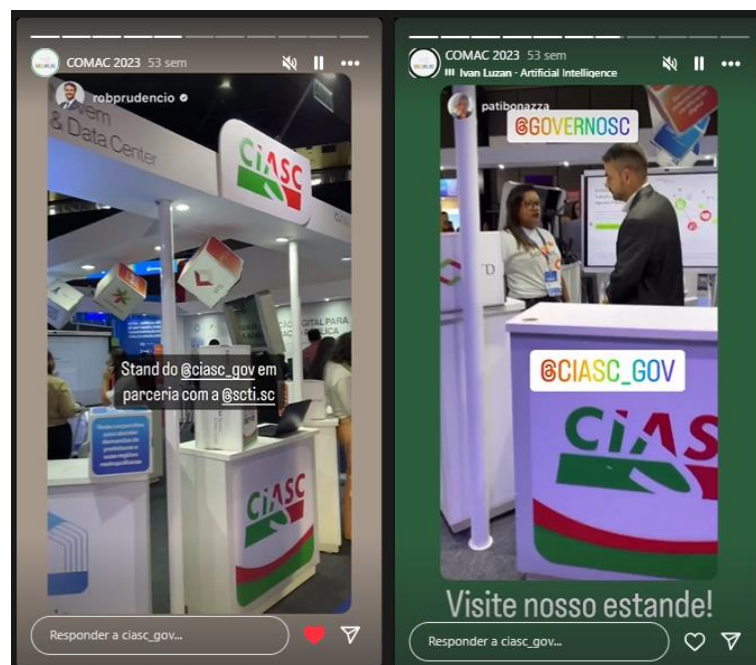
COMAC 2023 53 sem

robprudencio

& Data Center

CIASC

Stand do @ciasc_gov em parceria com a @scti.sc

CIASC

Responder a ciasc_gov...

COMAC 2023 53 sem

Ivan Luzan · Artificial Intelligence

patibonazza

@GOVERNOSC

@CIASC_GOV

CIASC

Visite nosso estande!

Responder a ciasc_gov...